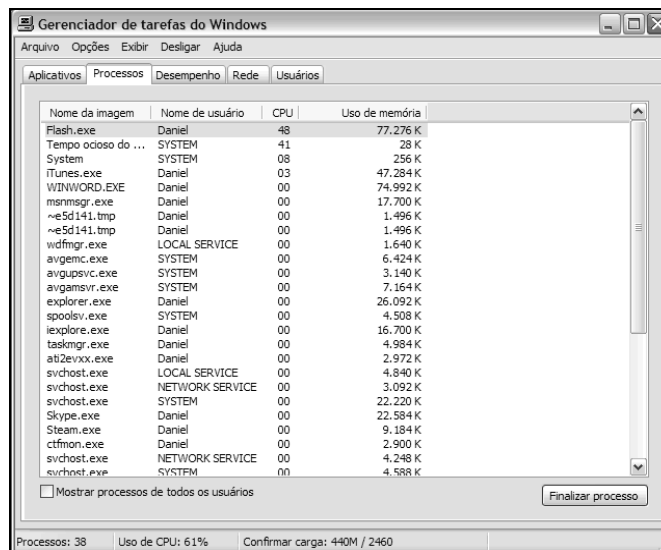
Gerenciador de tarefas do Windows

Arquivo Opções Exibir Desligar Ajuda

Aplicativos Processos Desempenho Rede Usuários

| Nome da imagem | Nome de usuário | CPU | Uso de memória |
|---|---|---|---|
| Flash.exe | Daniel | 48 | 77.276 K |
| Tempo ocioso do ... | SYSTEM | 41 | 28 K |
| System | SYSTEM | 08 | 256 K |
| iTunes.exe | Daniel | 03 | 47.284 K |
| WINWORD.EXE | Daniel | 00 | 74.992 K |
| msnmsgr.exe | Daniel | 00 | 17.700 K |
| ~e5d141.tmp | Daniel | 00 | 1.496 K |
| ~e5d141.tmp | Daniel | 00 | 1.496 K |
| wdfmgr.exe | LOCAL SERVICE | 00 | 1.640 K |
| avgemc.exe | SYSTEM | 00 | 6.424 K |
| avgupsvc.exe | SYSTEM | 00 | 3.140 K |
| avgamsvr.exe | SYSTEM | 00 | 7.164 K |
| explorer.exe | Daniel | 00 | 26.092 K |
| spoolsv.exe | SYSTEM | 00 | 4.508 K |
| iexplore.exe | Daniel | 00 | 16.700 K |
| taskmgr.exe | Daniel | 00 | 4.984 K |
| ati2evxx.exe | Daniel | 00 | 2.972 K |
| svchost.exe | LOCAL SERVICE | 00 | 4.840 K |
| svchost.exe | NETWORK SERVICE | 00 | 3.092 K |
| svchost.exe | SYSTEM | 00 | 22.220 K |
| Skype.exe | Daniel | 00 | 22.584 K |
| Steam.exe | Daniel | 00 | 9.184 K |
| ctfmon.exe | Daniel | 00 | 2.900 K |
| svchost.exe | NETWORK SERVICE | 00 | 4.248 K |
| svchost.exe | SYSTEM | 00 | 4.588 K |

Mostrar processos de todos os usuários

Finalizar processo

Processos: 38 Uso de CPU: 61% Confirmar carga: 440M / 2460